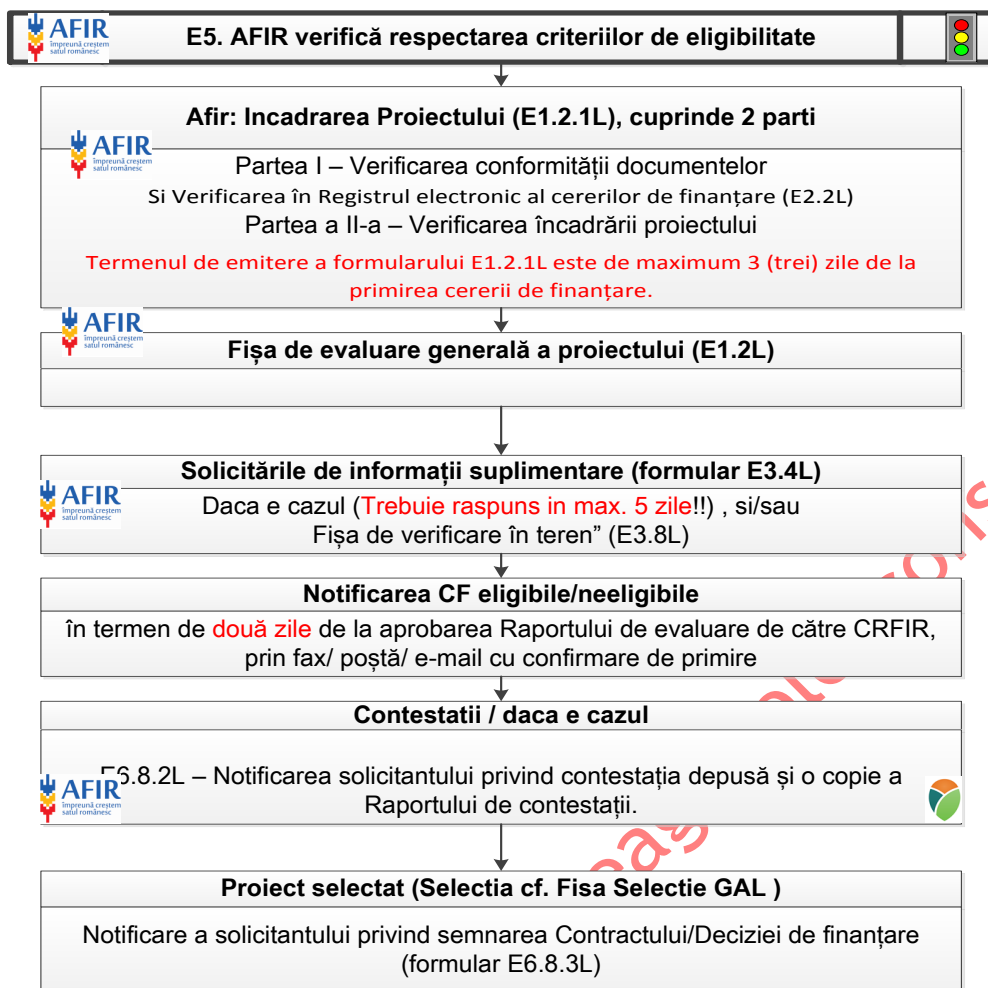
AFIR împreună creștem satul românesc

E5. AFIR verifică respectarea criteriilor de eligibilitate

Afir: Incadrarea Proiectului (E1.2.1L), cuprinde 2 parti

AFIR împreună creștem satul românesc

Partea I – Verificarea conformităţii documentelor
Si Verificarea în Registrul electronic al cererilor de finanțare (E2.2L)
Partea a II-a – Verificarea încadrării proiectului

Termenul de emitere a formularului E1.2.1L este de maximum 3 (trei) zile de la primirea cererii de finanțare.

AFIR împreună creștem satul românesc

Fişa de evaluare generală a proiectului (E1.2L)

Solicitările de informaţii suplimentare (formular E3.4L)

AFIR împreună creștem satul românesc

Daca e cazul (Trebuie raspuns in max. 5 zile!!) , si/sau
Fişa de verificare în teren" (E3.8L)

Notificarea CF eligibile/neeligibile

în termen de două zile de la aprobarea Raportului de evaluare de către CRFIR, prin fax/ poştă/ e-mail cu confirmare de primire

Contestatii / daca e cazul

AFIR împreună creștem satul românesc

E6.8.2L – Notificarea solicitantului privind contestaţia depusă şi o copie a Raportului de contestaţii.

Proiect selectat (Selectia cf. Fisa Selectie GAL )

Notificare a solicitantului privind semnarea Contractului/Deciziei de finanțare (formular E6.8.3L)